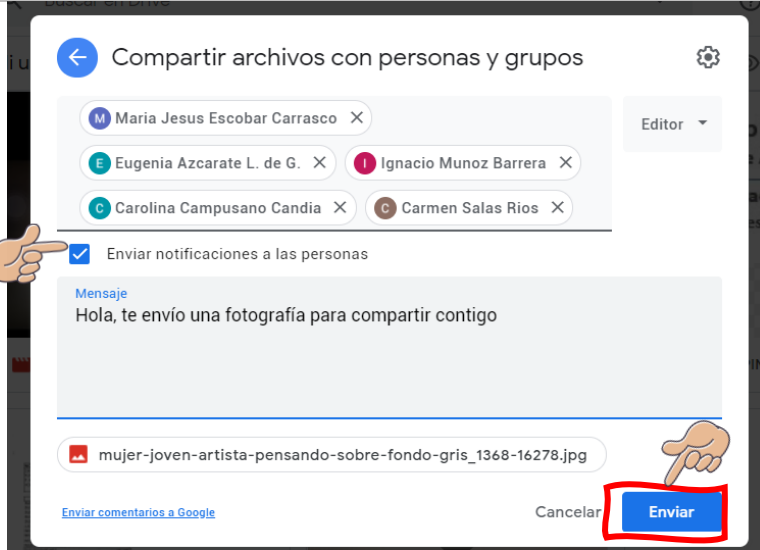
Compartir archivos con personas y grupos

M Maria Jesus Escobar Carrasco
E Eugenia Azcarate L. de G.
I Ignacio Munoz Barrera
C Carolina Campusano Candia
C Carmen Salas Rios

Editor

Enviar notificaciones a las personas

Mensaje
Hola, te envío una fotografía para compartir contigo

mujer-joven-artista-pensando-sobre-fondo-gris_1368-16278.jpg

Enviar comentarios a Google

Cancelar

Enviar